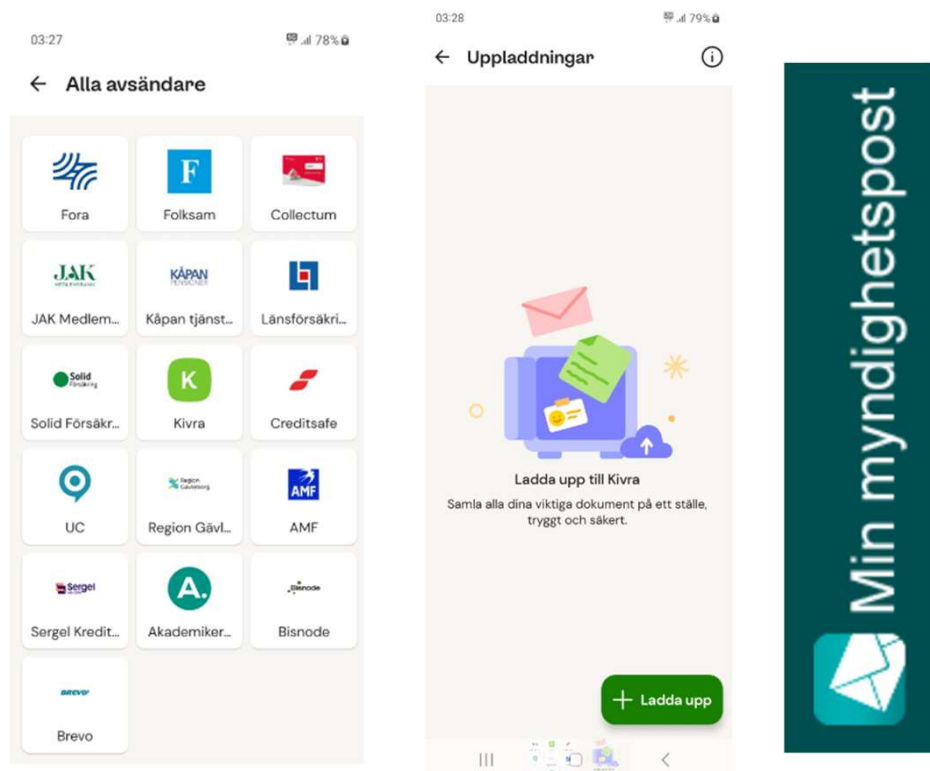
03:27 78%

← Alla avsändare

Fora
F
Folksam
Collectum
JAK
JAK Medlem...
KÅPAN
Kåpan tjänst...
Länsförsäkri...
Solid
Solid Försäkr...
K
Kivra
Creditsafe
UC
Region Gävleborg
Region Gävl...
AMF
AMF
Sergel
Sergel Kredit...
A.
Akademiker...
Bisnode
Bisnode
BREVO
Brevo

03:28 79%

← Uppladdningar

Ladda upp till Kivra

Samla alla dina viktiga dokument på ett ställe, tryggt och säkert.

+ Ladda upp

Min myndighetspost